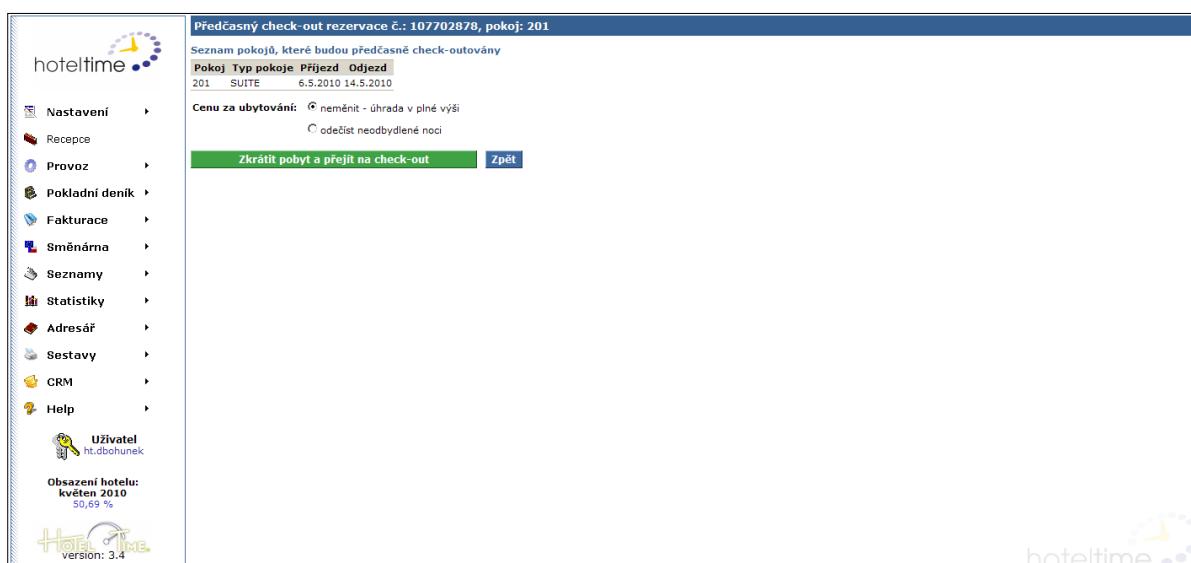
hoteltime

Nastavení
Recepce
Provoz
Pokladní deník
Fakturace
Směnárna
Seznamy
Statistiky
Adresář
Sestavy
CRM
Help

Uživatel
ht.dbohunek

Obsazení hotelu:
květen 2010
50,69 %

HotelTime
version: 3.4

Předčasný check-out rezervace č.: 107702878, pokoj: 201

Seznam pokojů, které budou předčasně check-outovány

| Pokoj | Typ pokoje | Příjezd | Odjezd |
|---|---|---|---|
| 201 | SUITE | 6.5.2010 | 14.5.2010 |

Cenu za ubytování: neměnit - úhrada v plné výši
odečíst neodbydlené noci

Zkrátit pobyt a přejít na check-out
Zpět

hoteltime